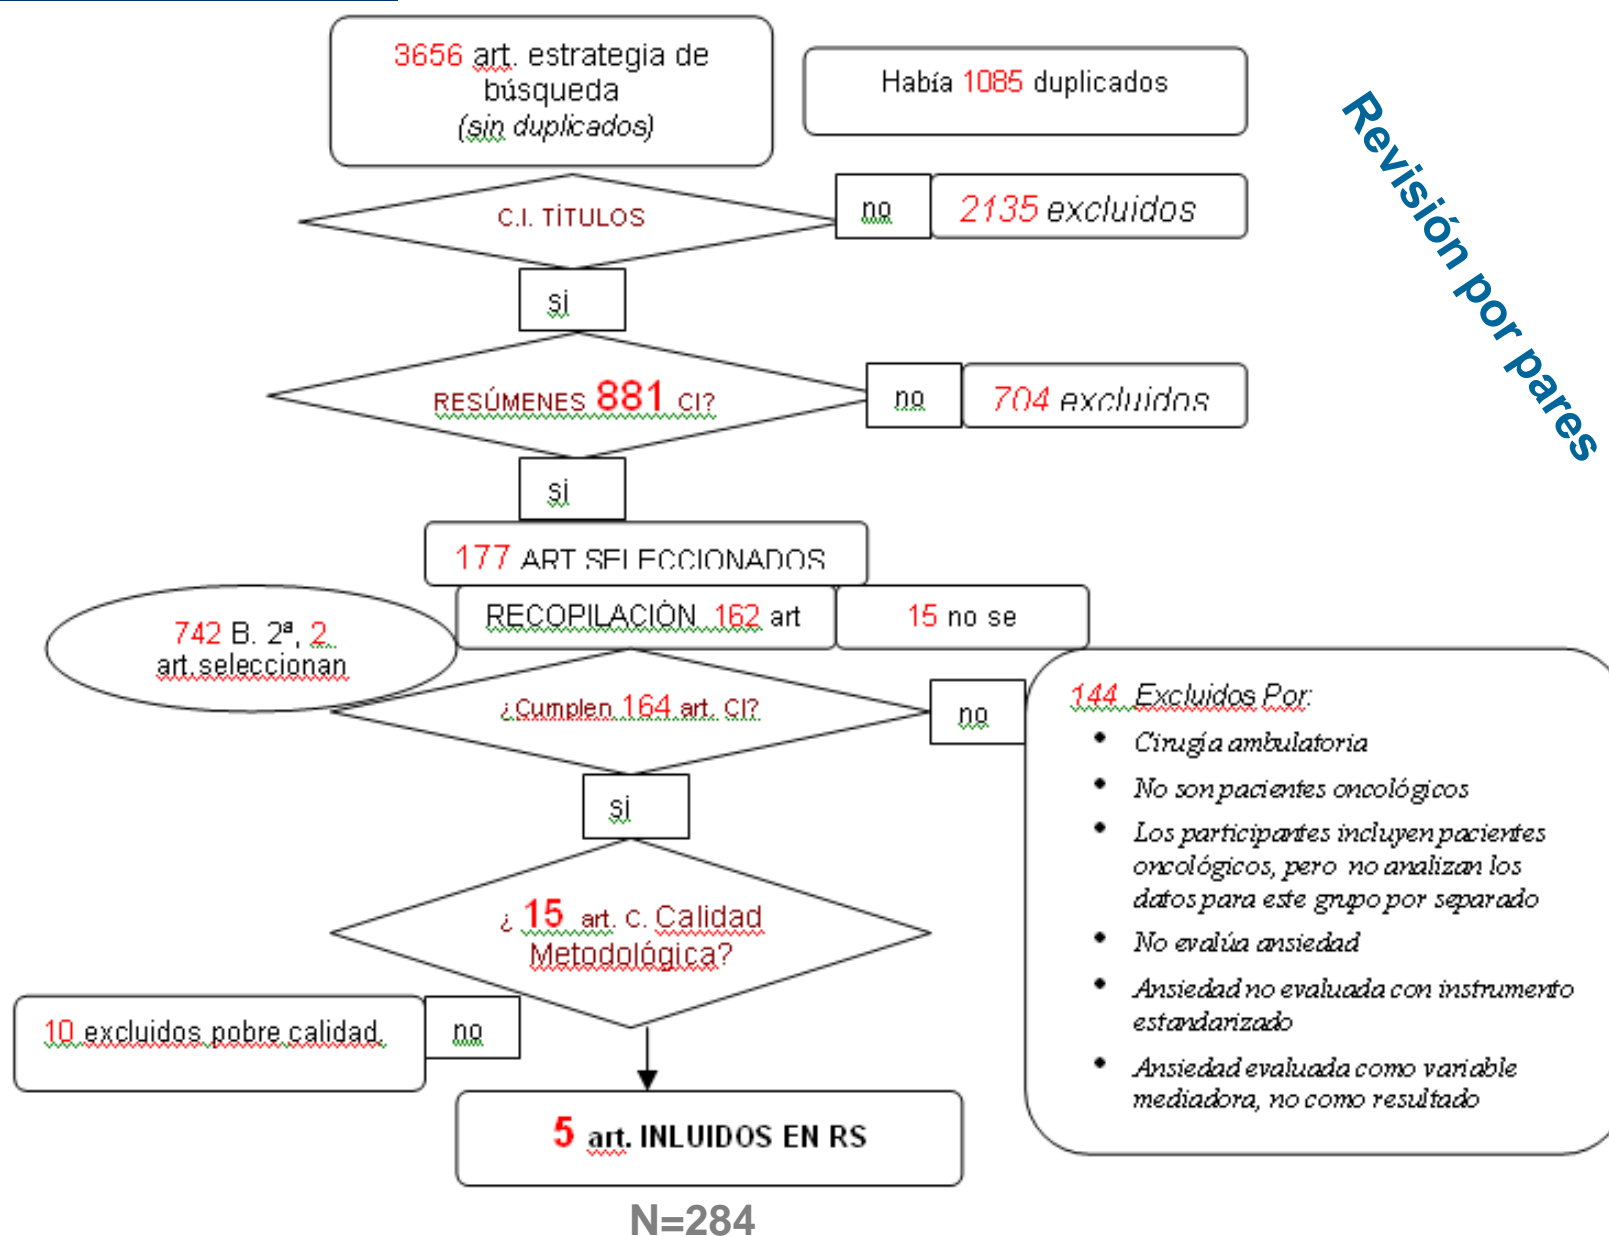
3656 art. estrategia de búsqueda (sin duplicados)

Había 1085 duplicados

Revisión por pares

C.I. TÍTULOS

no

2135 excluidos

si

RESÚMENES 881 CI?

no

704 excluidos

si

177 ART SELECCIONADOS

RECOPILACIÓN 162 art

15 no se

742 B. 2ª, 2 art seleccionan

¿Cumplen 164 art. CI?

no

144 Excluidos Por:
- Cirugía ambulatoria
- No son pacientes oncológicos
- Los participantes incluyen pacientes oncológicos, pero no analizan los datos para este grupo por separado
- No evalúa ansiedad
- Ansiedad no evaluada con instrumento estandarizado
- Ansiedad evaluada como variable mediadora, no como resultado

si

¿ 15 art. C. Calidad Metodológica?

10 excluidos pobre calidad

no

5 art. INLUIDOS EN RS

N=284